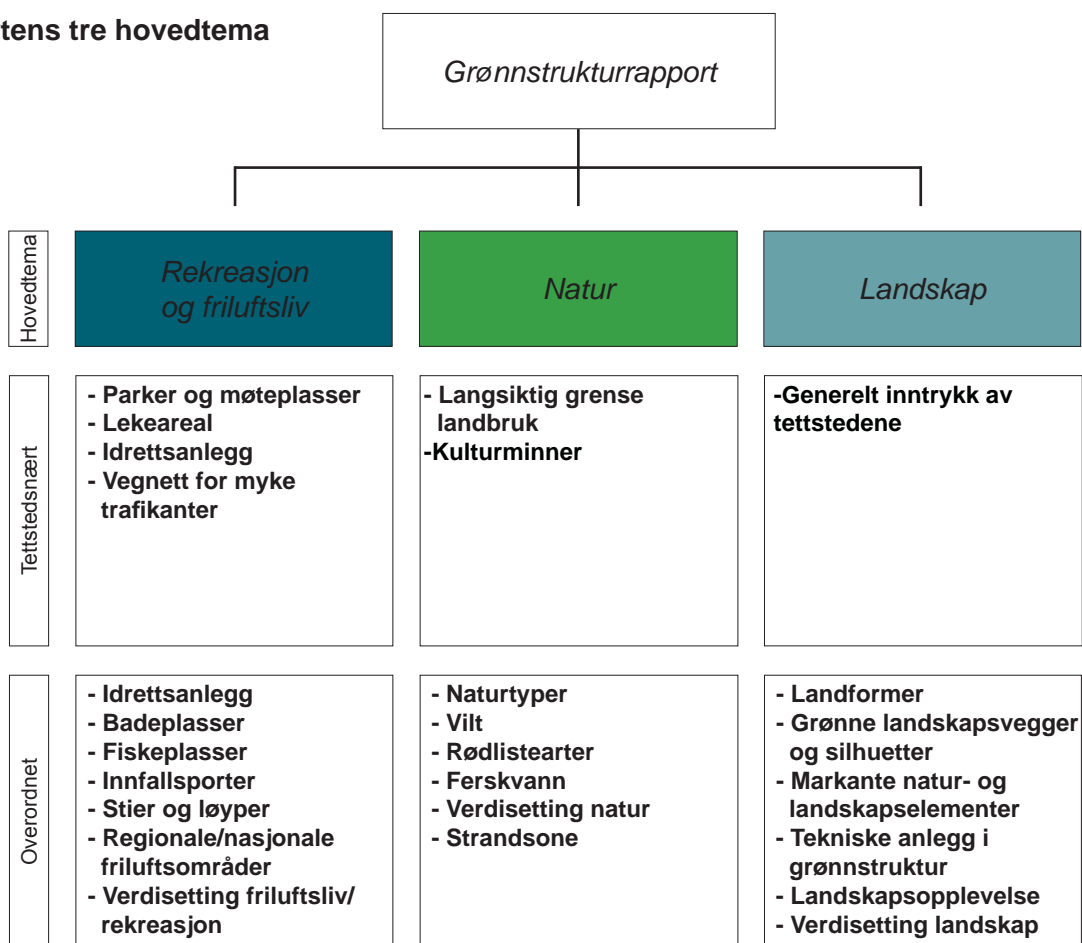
tens tre hovedtema

Grønnstrukturrapport

Hovedtema

Rekreasjon og friluftsliv

Natur

Landskap

Tettstedsnært

- Parker og møteplasser
- Lekeareal
- Idrettsanlegg
- Vegnett for myke trafikanter

- Langsiktig grense landbruk
-Kulturminner

-Generelt inntrykk av tettstedene

Overordnet

- Idrettsanlegg
- Badeplasser
- Fiskeplasser
- Innfallsporter
- Stier og løyper
- Regionale/nasjonale friluftsområder
- Verdisetting friluftsliv/ rekreasjon

- Naturtyper
- Vilt
- Rødlistearter
- Ferskvann
- Verdisetting natur
- Strandsone

- Landformer
- Grønne landskapsvegger og silhuetter
- Markante natur- og landskapselementer
- Tekniske anlegg i grønnstruktur
- Landskapsopplevelse
- Verdisetting landskap